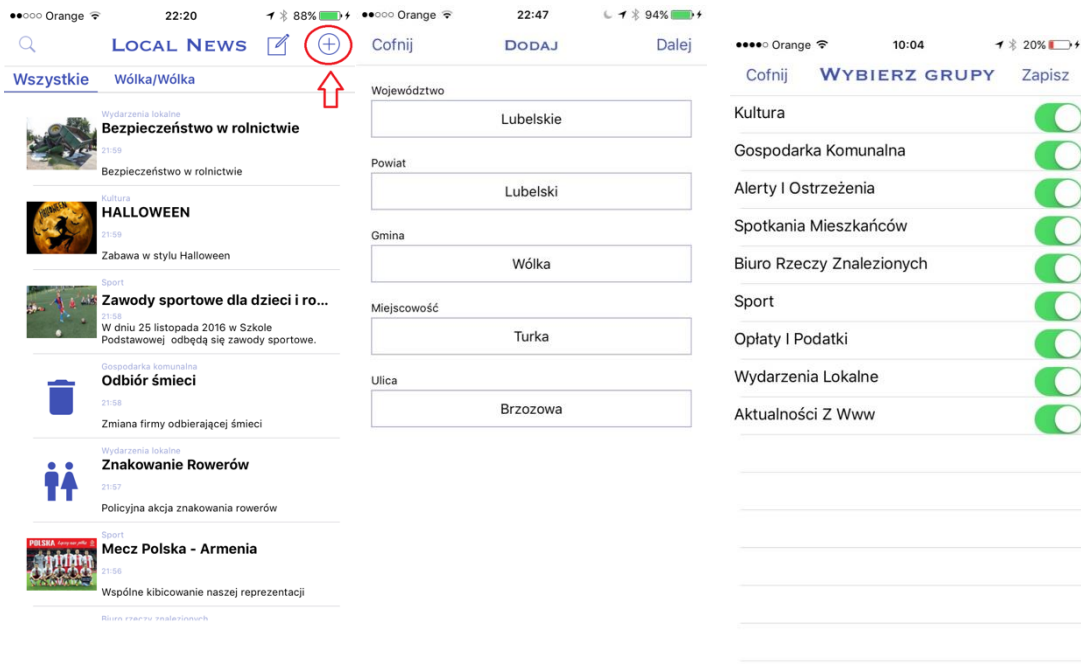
●●○○○ Orange 22:20 88%

Local News

Wszystkie Wólka/Wólka

Wydarzenia lokalne
Bezpieczeństwo w rolnictwie
21:59
Bezpieczeństwo w rolnictwie

Kultura
HALLOWEEN
21:59
Zabawa w stylu Halloween

Sport
Zawody sportowe dla dzieci i ro...
21:58
W dniu 25 listopada 2016 w Szkole Podstawowej odbędą się zawody sportowe.

Gospodarka komunalna
Odbiór śmieci
21:58
Zmiana firmy odbierającej śmieci

Wydarzenia lokalne
Znakowanie Rowerów
21:57
Policyjna akcja znakowania rowerów

Sport
Mecz Polska - Armenia
21:56
Wspólne kibicowanie naszej reprezentacji

Biuro rzeczy znalezionych

●●○○○ Orange 22:47 94%

Cofnij Dodaj Dalej

Województwo
Lubelskie

Powiat
Lubelski

Gmina
Wólka

Miejscowość
Turka

Ulica
Brzozowa

●●●●○ Orange 10:04 20%

Cofnij Wybierz grupy Zapisz

Kultura
Gospodarka Komunalna
Alerty I Ostrzeżenia
Spotkania Mieszkańców
Biuro Rzeczy Znalezionych
Sport
Opłaty I Podatki
Wydarzenia Lokalne
Aktualności Z Www